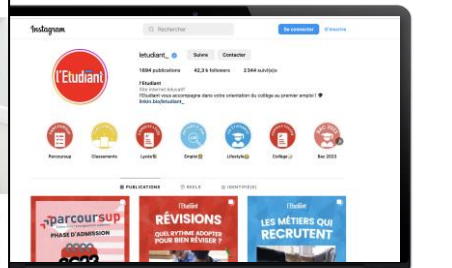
Instagram

Rechercher

Se connecter

S'inscrire

letudiant_

Suivre

Contacter

1884 publications

42,3 k followers

2 344 suivi(e)s

l'Etudiant

Site internet éducatif

l'Etudiant vous accompagne dans votre orientation du collège au premier emploi !

linkin.bio/letudiant_

l'Etudiant

Parcoursup

Classements

Lycée

Emploi

Lifestyle

Collège

Bac 2023

PUBLICATIONS

REELS

IDENTIFIÉ(E)

parcoursup

PHASE D'ADMISSION

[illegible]

l'Etudiant

RÉVISIONS

QUEL RYTHME ADOPTER POUR BIEN RÉVISER ?

l'Etudiant

LES MÉTIERS QUI RECRUTENT